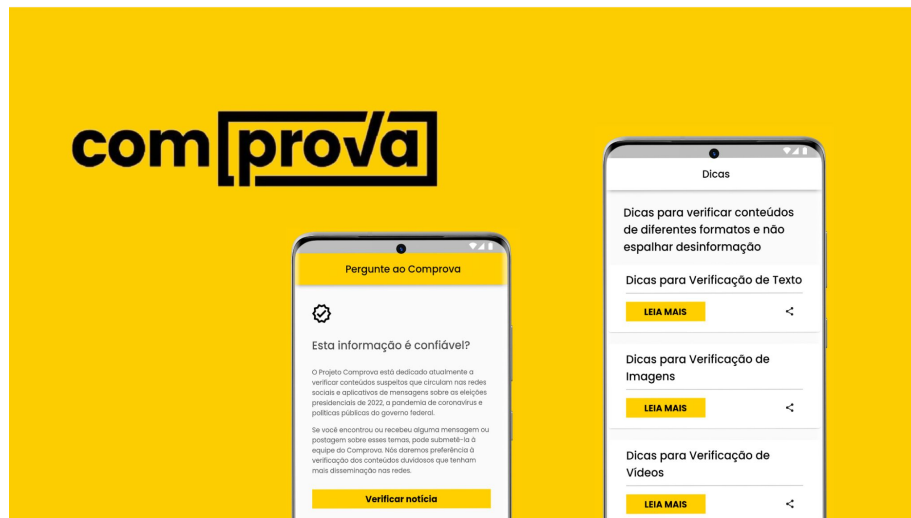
com prova

Pergunte ao Comprova

Esta informação é confiável?

O Projeto Comprova está dedicado atualmente a verificar conteúdos suspeitos que circulam nas redes sociais e aplicativos de mensagens sobre as eleições presidenciais de 2022, a pandemia de coronavírus e políticas públicas do governo federal.

Se você encontrou ou recebeu alguma mensagem ou postagem sobre esses temas, pode submetê-la à equipe do Comprova. Nós daremos preferência à verificação dos conteúdos duvidosos que tenham mais disseminação nas redes.

Verificar notícia

Dicas

Dicas para verificar conteúdos de diferentes formatos e não espalhar desinformação

Dicas para Verificação de Texto

LEIA MAIS

Dicas para Verificação de Imagens

LEIA MAIS

Dicas para Verificação de Vídeos

LEIA MAIS